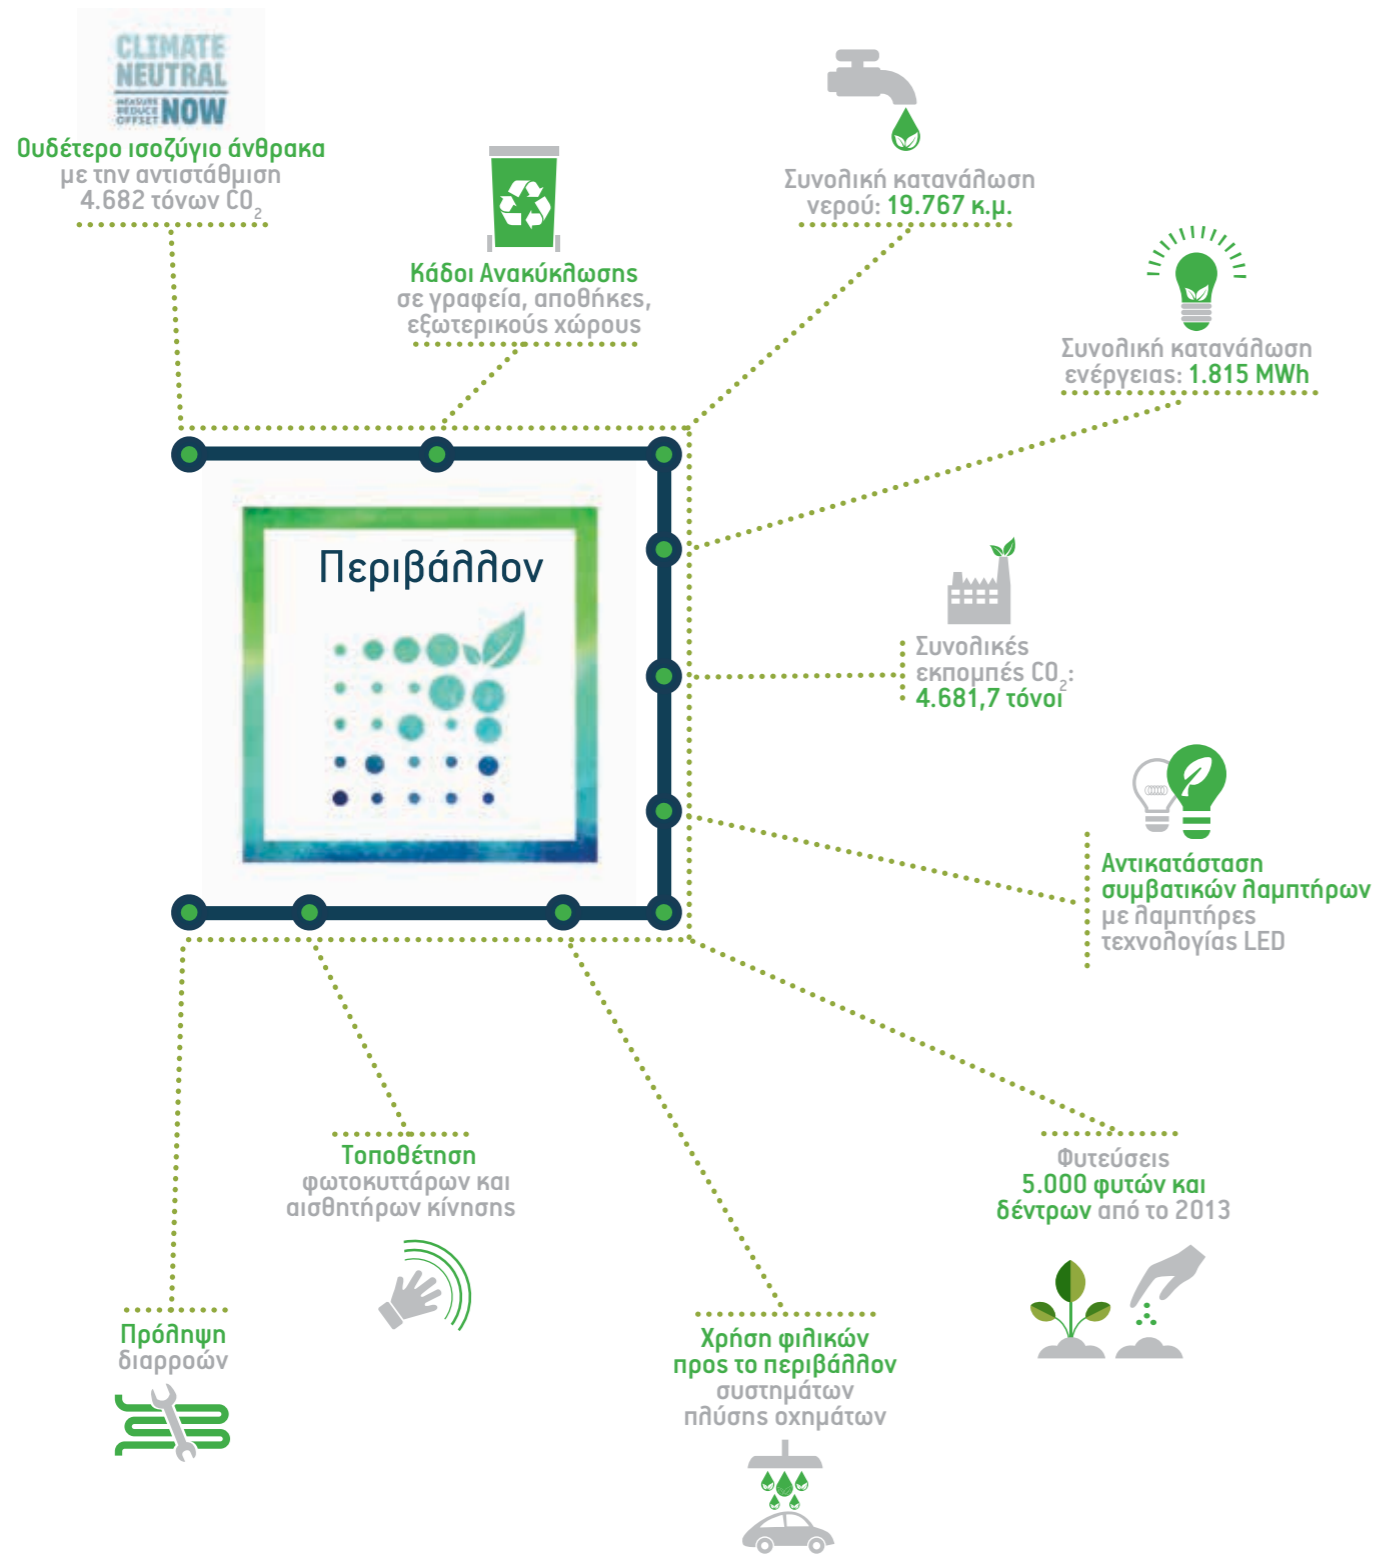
CLIMATE NEUTRAL MEASURE REDUCE OFFSET NOW

Ουδέτερο ισοζύγιο άνθρακα με την αντιστάθμιση 4.682 τόνων $CO_2$

Κάδοι Ανακύκλωσης σε γραφεία, αποθήκες, εξωτερικούς χώρους

Συνολική κατανάλωση νερού: 19.767 κ.μ.

Συνολική κατανάλωση ενέργειας: 1.815 MWh

Περιβάλλον

Συνολικές εκπομπές $CO_2$: 4.681,7 τόνοι

Αντικατάσταση συμβατικών λαμπτήρων με λαμπτήρες τεχνολογίας LED

Τοποθέτηση φωτοκυττάρων και αισθητήρων κίνησης

Φυτεύσεις 5.000 φυτών και δέντρων από το 2013

Πρόληψη διαρροών

Χρήση φιλικών προς το περιβάλλον συστημάτων πλύσης οχημάτων